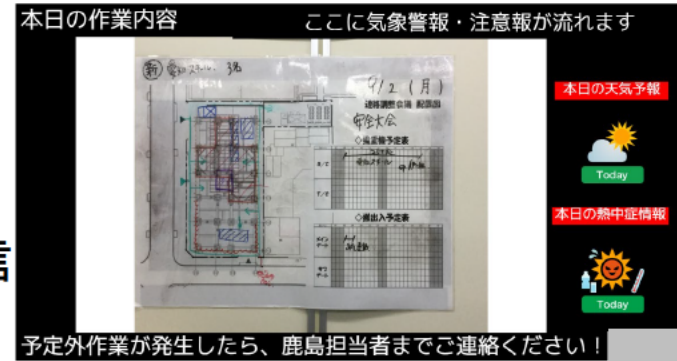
本日の作業内容

ここに気象警報・注意報が流れます

(新)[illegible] 3階

9/2 (月)

通路調整会議 配置図

安全大会

◇揚重機予定表

◇搬出入予定表

本日の天気予報

Today

本日の熱中症情報

Today

予定外作業が発生したら、鹿島担当者までご連絡ください！